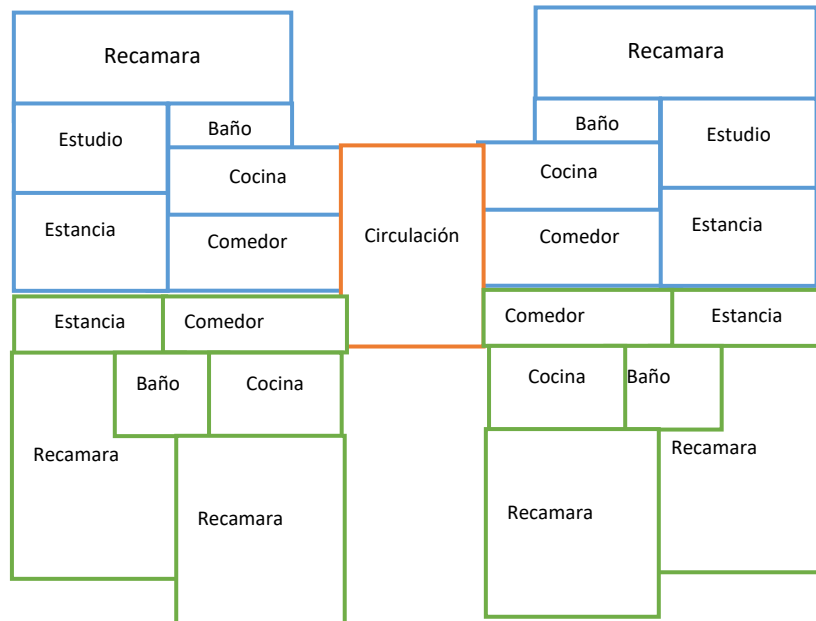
Recamara

Estudio

Baño

Cocina

Estancia

Comedor

Circulación

Recamara

Baño

Estudio

Cocina

Comedor

Estancia

Estancia

Comedor

Comedor

Estancia

Baño

Cocina

Cocina

Baño

Recamara

Recamara

Recamara

Recamara